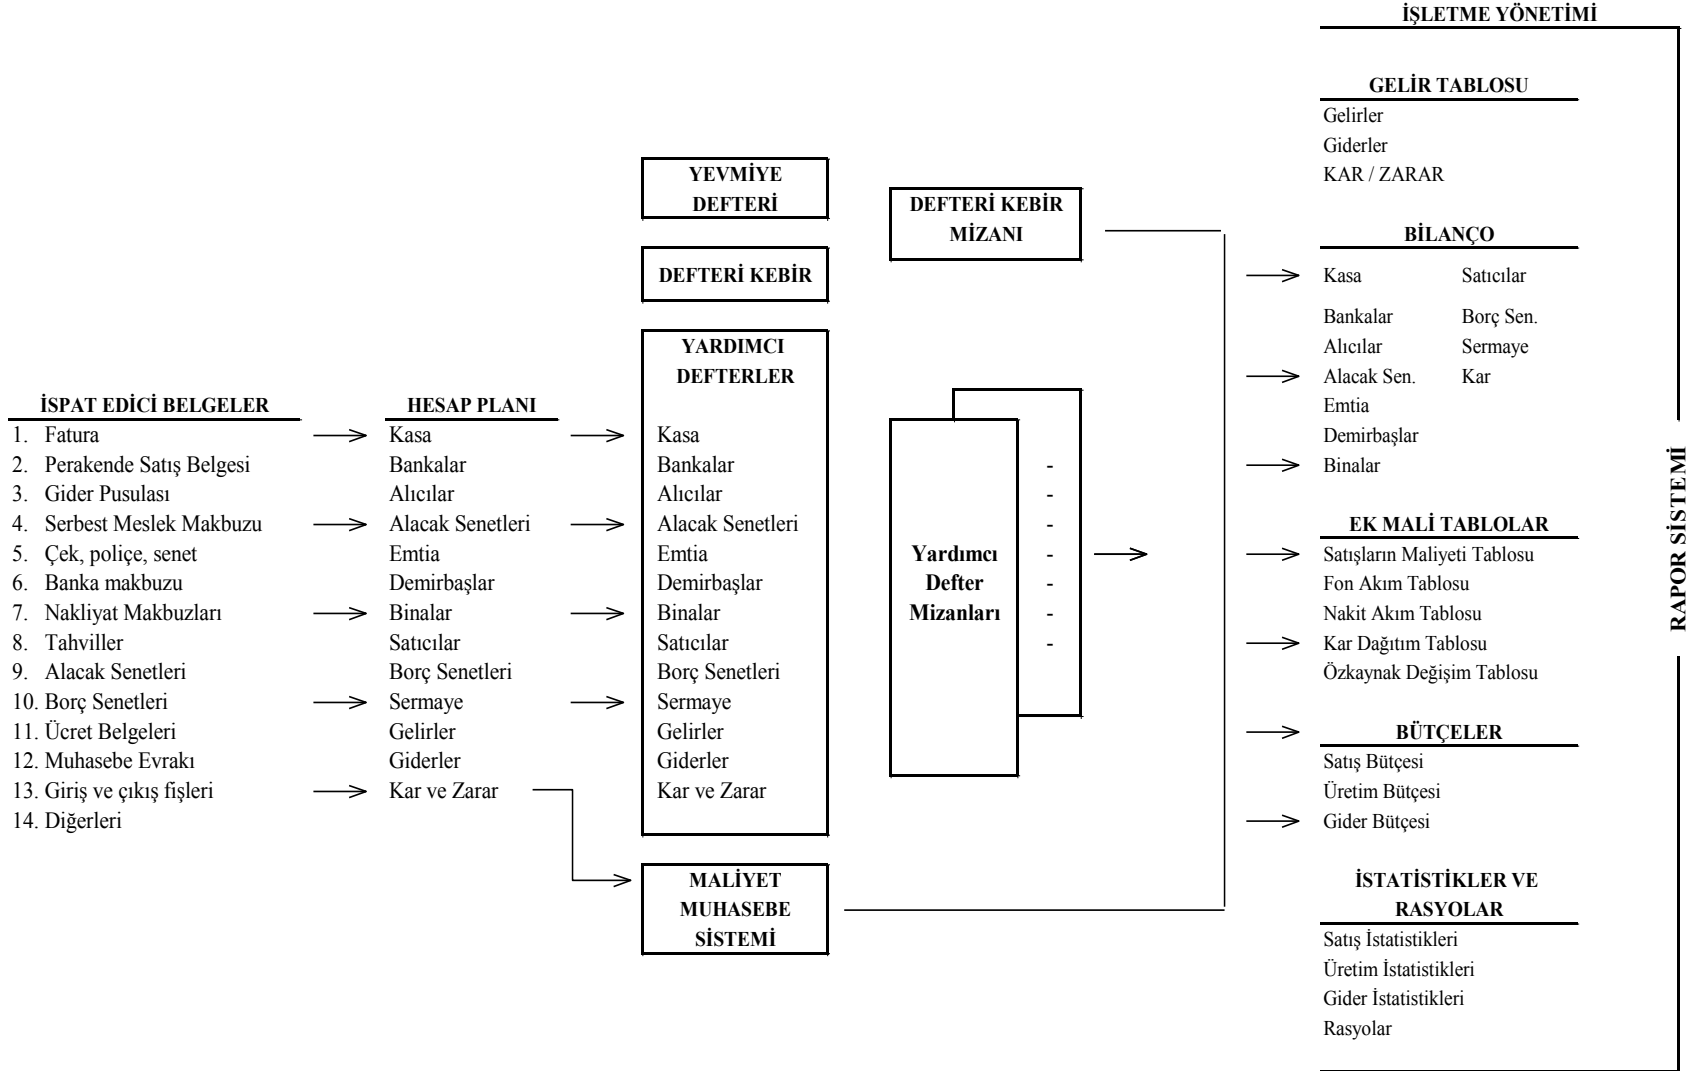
İŞLETME YÖNETİMİ

GELİR TABLOSU
Gelirler
Giderler
KAR / ZARAR

YEVMİYE DEFTERİ

DEFTERİ KEBİR MİZANI

DEFTERİ KEBİR

BİLANÇO
Kasa
Satıcılar
Bankalar
Borç Sen.
Alıcılar
Sermaye
Alacak Sen.
Kar
Emtia
Demirbaşlar
Binalar

YARDIMCI DEFTERLER
Kasa
Bankalar
Alıcılar
Alacak Senetleri
Emtia
Demirbaşlar
Binalar
Satıcılar
Borç Senetleri
Sermaye
Gelirler
Giderler
Kar ve Zarar

İSPAT EDİCİ BELGELER
1. Fatura
2. Perakende Satış Belgesi
3. Gider Pusulası
4. Serbest Meslek Makbuzu
5. Çek, poliçe, senet
6. Banka makbuzu
7. Nakliyat Makbuzları
8. Tahviller
9. Alacak Senetleri
10. Borç Senetleri
11. Ücret Belgeleri
12. Muhasebe Evrakı
13. Giriş ve çıkış fişleri
14. Diğerleri

HESAP PLANI
Kasa
Bankalar
Alıcılar
Alacak Senetleri
Emtia
Demirbaşlar
Binalar
Satıcılar
Borç Senetleri
Sermaye
Gelirler
Giderler
Kar ve Zarar

Yardımcı Defter Mizanları
-
-
-
-
-
-
-

EK MALİ TABLOLAR
Satışların Maliyeti Tablosu
Fon Akım Tablosu
Nakit Akım Tablosu
Kar Dağıtım Tablosu
Özkaynak Değişim Tablosu

RAPOR SİSTEMİ

BÜTÇELER
Satış Bütçesi
Üretim Bütçesi
Gider Bütçesi

MALİYET MUHASEBE SİSTEMİ

İSTATİSTİKLER VE RASYOLAR
Satış İstatistikleri
Üretim İstatistikleri
Gider İstatistikleri
Rasyolar